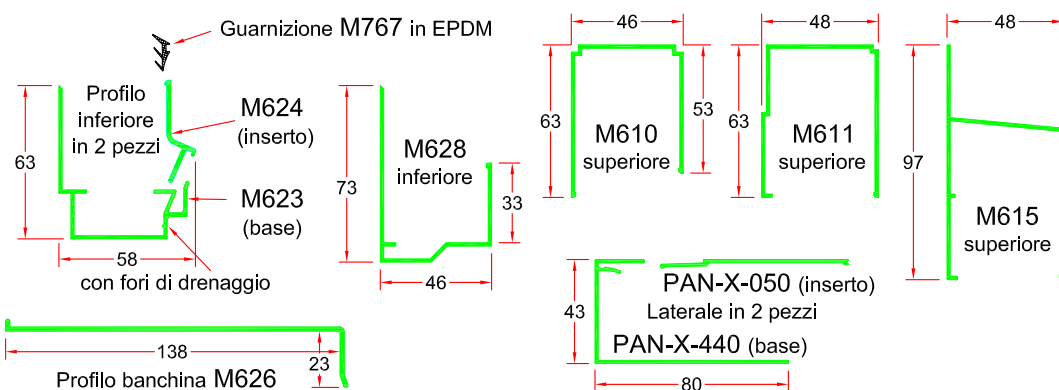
Guarnizione M767 in EPDM

Profilo inferiore in 2 pezzi

63

M624 (inserto)

M623 (base)

58

con fori di drenaggio

M628 inferiore

73

33

46

46

63

M610 superiore

53

48

63

M611 superiore

48

97

M615 superiore

PAN-X-050 (inserto)

Laterale in 2 pezzi

43

PAN-X-440 (base)

80

138

23

Profilo banchina M626